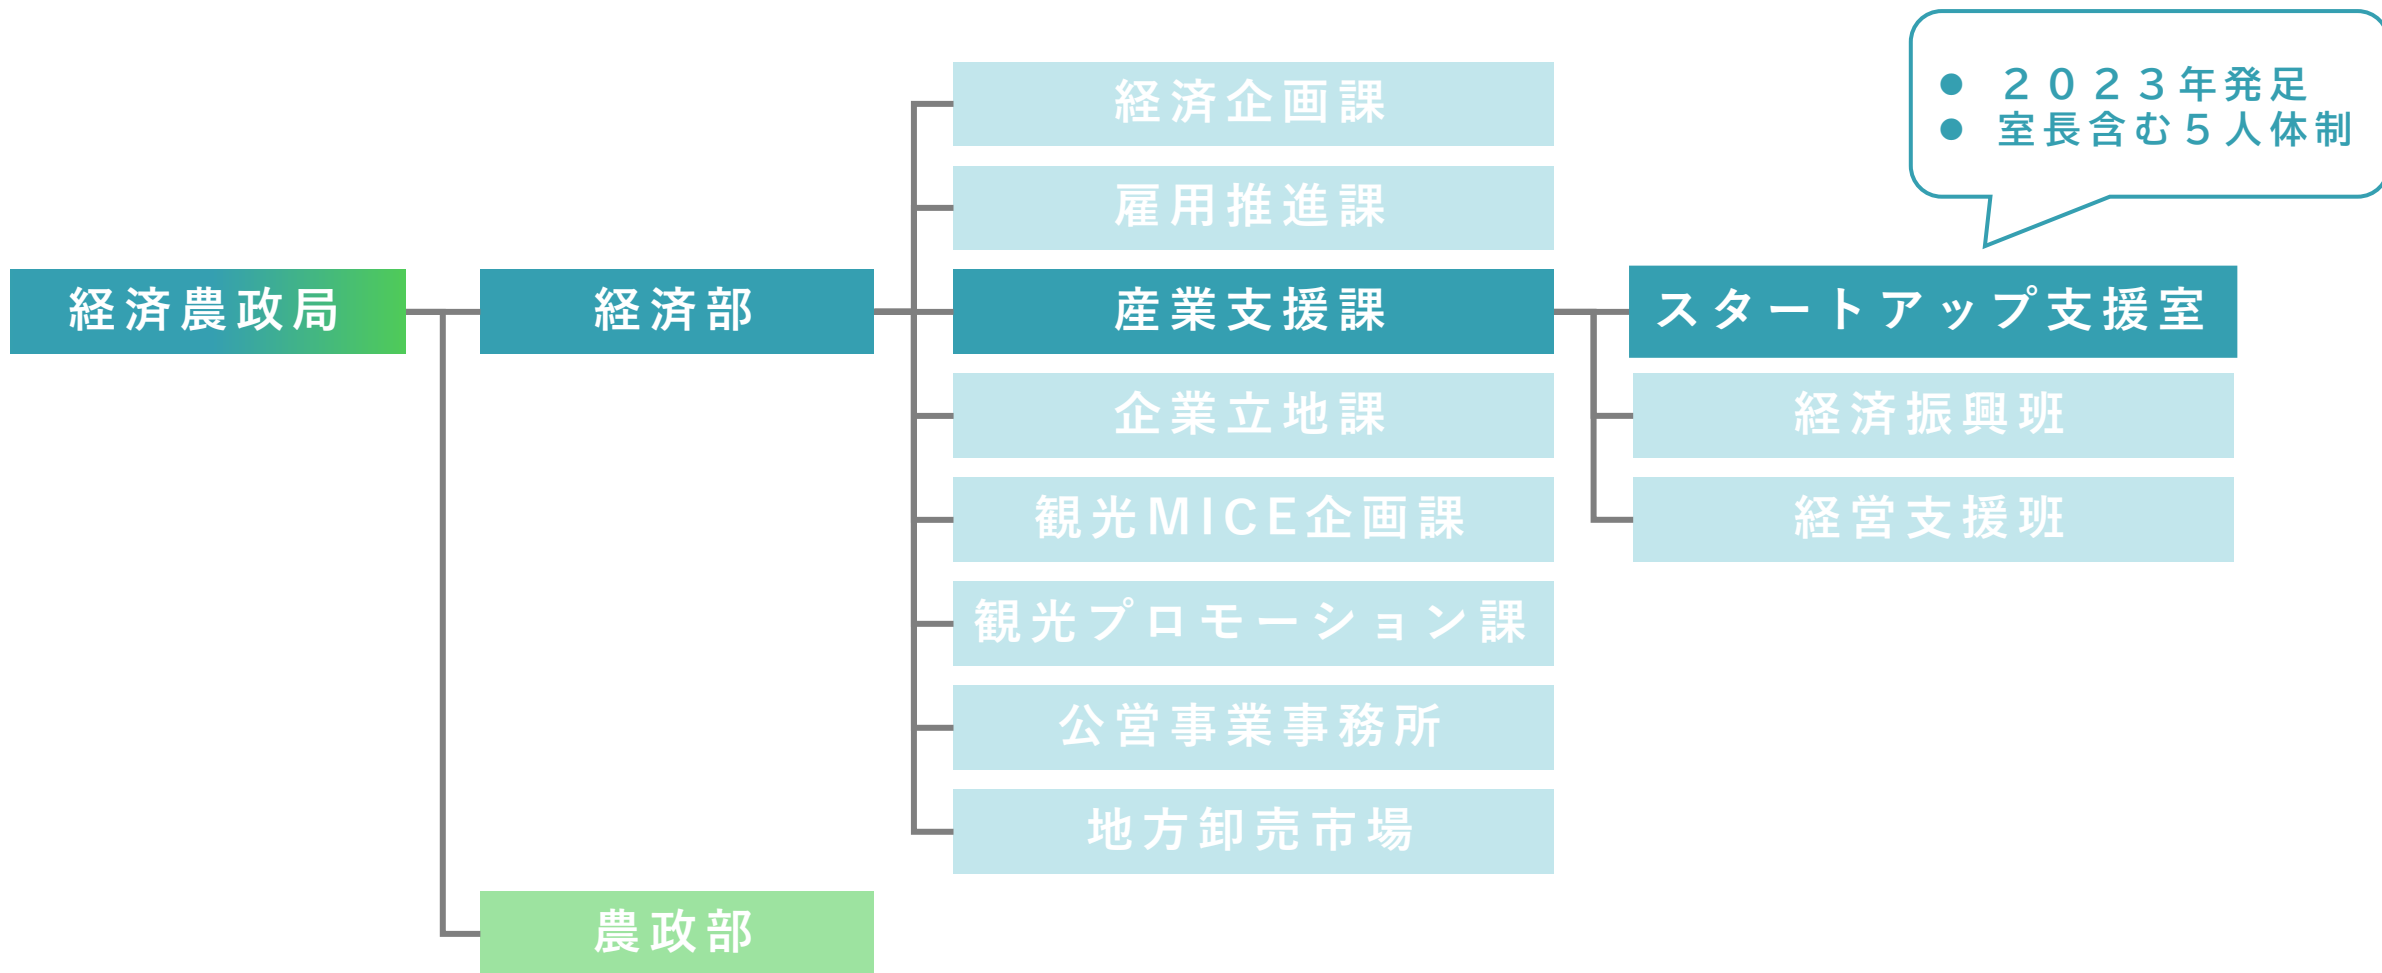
● ２０２３年発足
● 室長含む５人体制

経済農政局

経済部

経済企画課
雇用推進課
産業支援課
企業立地課
観光MICE企画課
観光プロモーション課
公営事業事務所
地方卸売市場

スタートアップ支援室
経済振興班
経営支援班

農政部